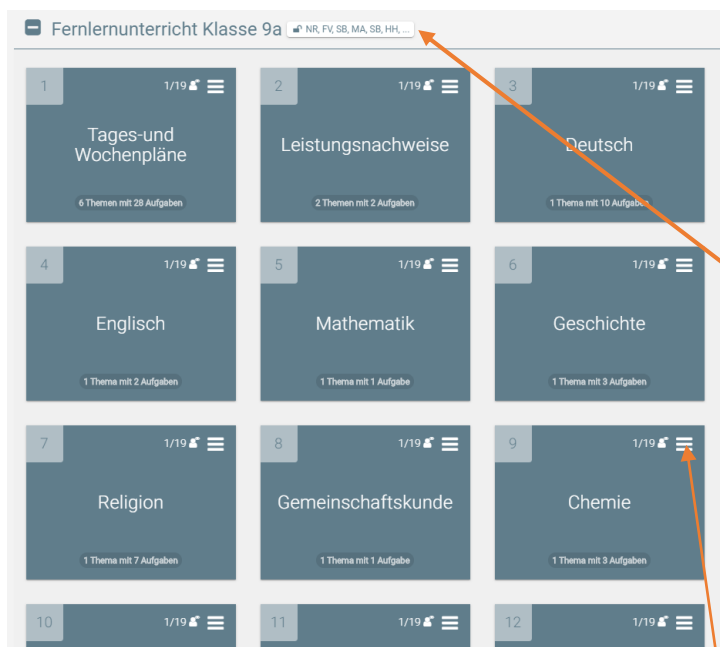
Fernlernunterricht Klasse 9a NR, FV, SB, MA, SB, HH, ...

1 1/19
Tages-und Wochenpläne
6 Themen mit 28 Aufgaben

2 1/19
Leistungsnachweise
2 Themen mit 2 Aufgaben

3 1/19
Deutsch
1 Thema mit 10 Aufgaben

4 1/19
Englisch
1 Thema mit 2 Aufgaben

5 1/19
Mathematik
1 Thema mit 1 Aufgabe

6 1/19
Geschichte
1 Thema mit 3 Aufgaben

7 1/19
Religion
1 Thema mit 7 Aufgaben

8 1/19
Gemeinschaftskunde
1 Thema mit 1 Aufgabe

9 1/19
Chemie
1 Thema mit 3 Aufgaben

10 1/19

11 1/19

12 1/19